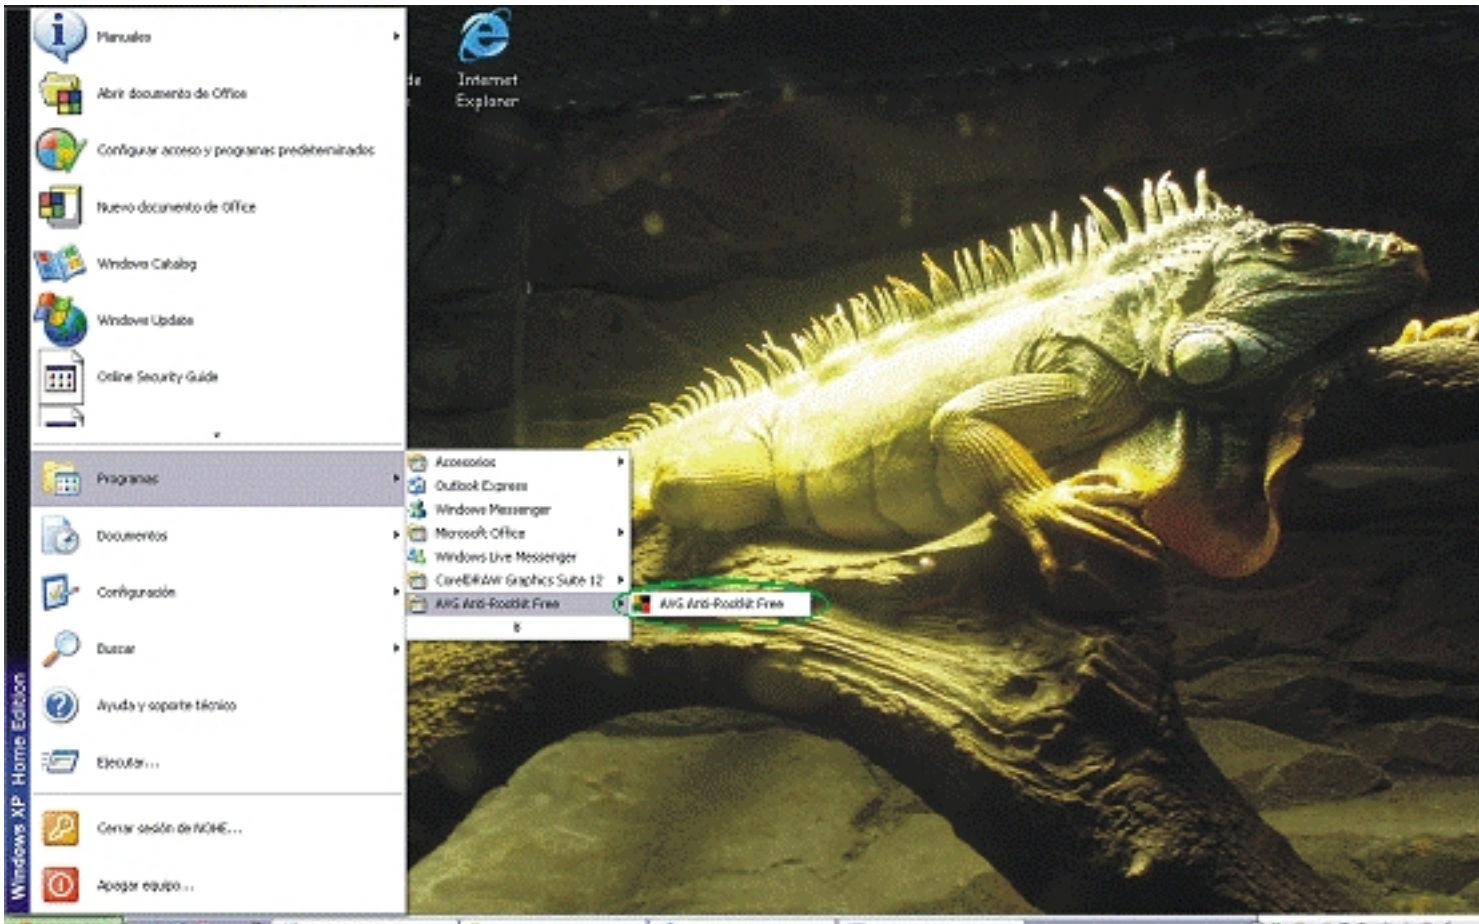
Manuales

Abrir documento de Office

Configurar acceso y programas predeterminados

Nuevo documento de Office

Windows Catalog

Windows Update

Online Security Guide

Programas

Documentos

Configuración

Buscar

Ayuda y soporte técnico

Ejecutar...

Cerrar sesión de NOHE...

Apagar equipo...

Windows XP Home Edition

Accesorios
Outlook Express
Windows Messenger
Microsoft Office
Windows Live Messenger
CorelDRAW Graphics Suite 12
AVG Anti-Rootkit Free

AVG Anti-Rootkit Free

Internet Explorer